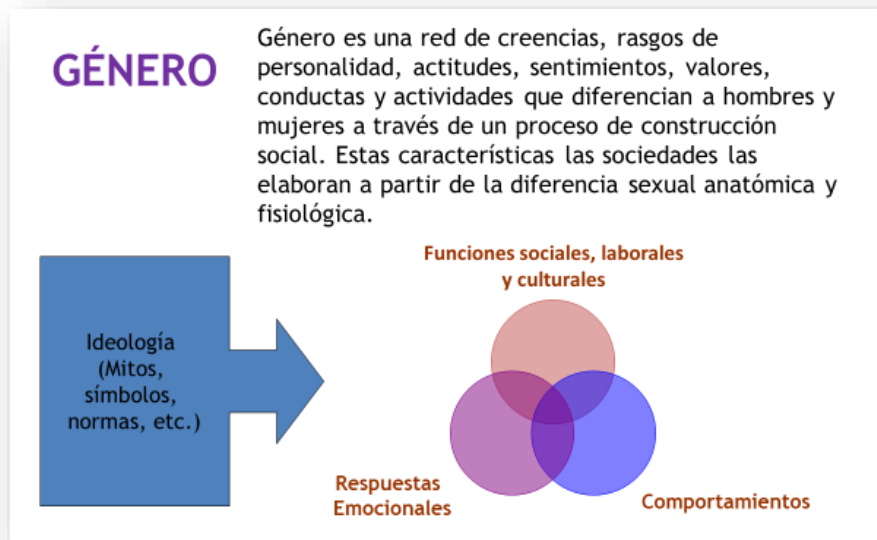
GÉNERO

Género es una red de creencias, rasgos de personalidad, actitudes, sentimientos, valores, conductas y actividades que diferencian a hombres y mujeres a través de un proceso de construcción social. Estas características las sociedades las elaboran a partir de la diferencia sexual anatómica y fisiológica.

Ideología (Mitos, símbolos, normas, etc.)

Funciones sociales, laborales y culturales

Respuestas Emocionales

Comportamientos